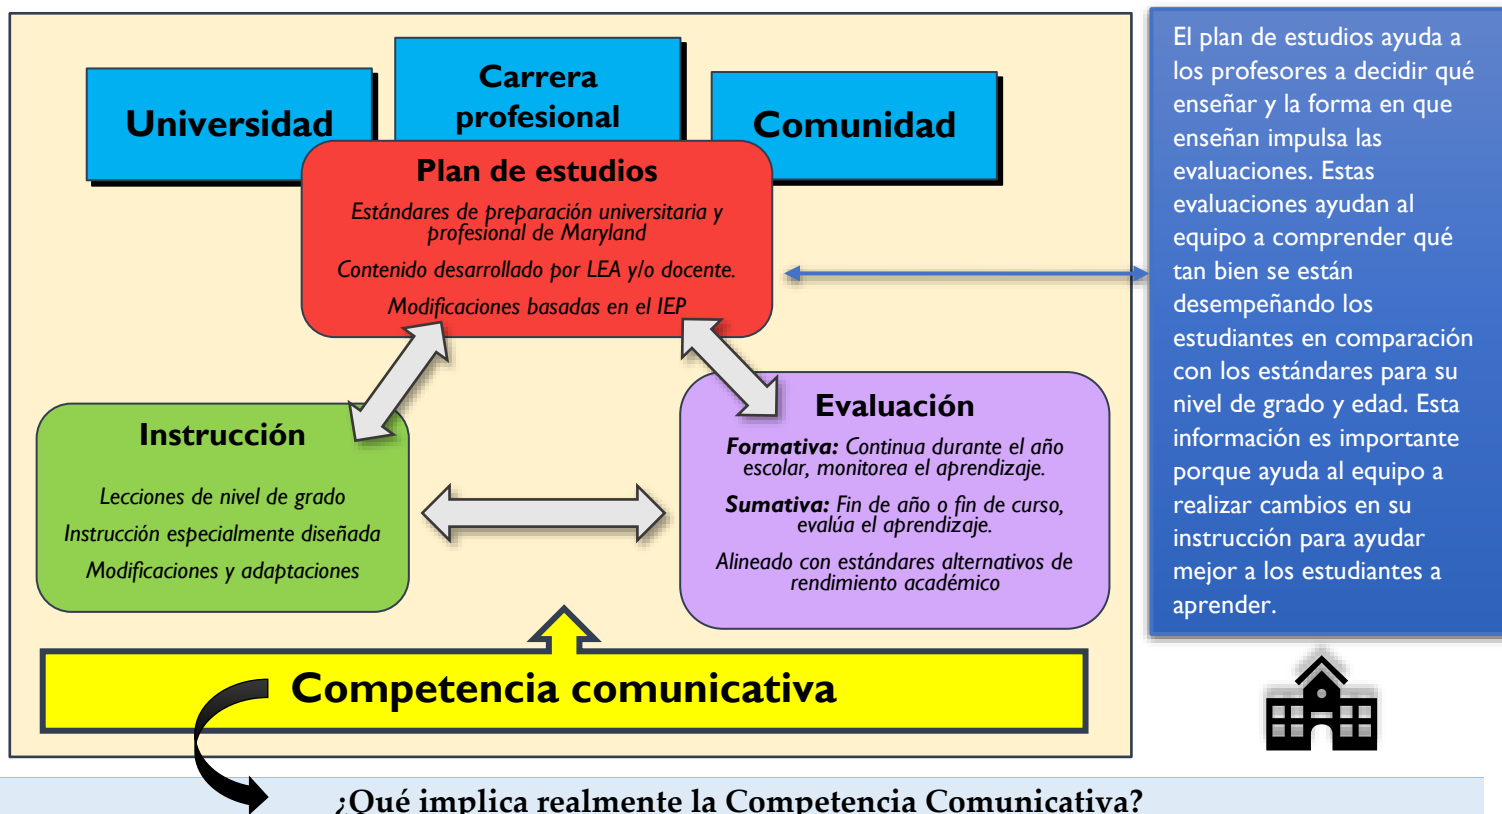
Universidad

Carrera profesional

Comunidad

Plan de estudios

Estándares de preparación universitaria y profesional de Maryland

Contenido desarrollado por LEA y/o docente.

Modificaciones basadas en el IEP

Instrucción

Lecciones de nivel de grado

Instrucción especialmente diseñada

Modificaciones y adaptaciones

Evaluación

**Formativa:** Continua durante el año escolar, monitorea el aprendizaje.

**Sumativa:** Fin de año o fin de curso, evalúa el aprendizaje.

Alineado con estándares alternativos de rendimiento académico

Competencia comunicativa

El plan de estudios ayuda a los profesores a decidir qué enseñar y la forma en que enseñan impulsa las evaluaciones. Estas evaluaciones ayudan al equipo a comprender qué tan bien se están desempeñando los estudiantes en comparación con los estándares para su nivel de grado y edad. Esta información es importante porque ayuda al equipo a realizar cambios en su instrucción para ayudar mejor a los estudiantes a aprender.

¿Qué implica realmente la Competencia Comunicativa?